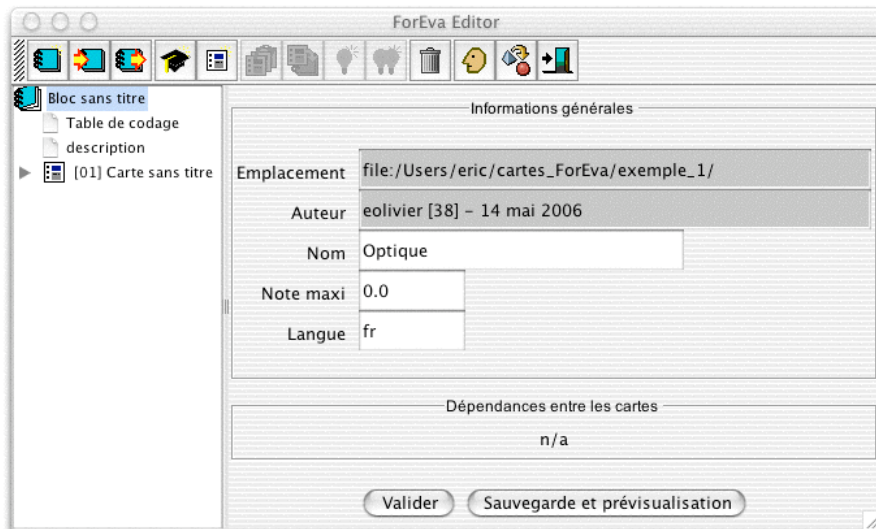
ForEva Editor

Bloc sans titre
Table de codage
description
[01] Carte sans titre

Informations générales

Emplacement file:/Users/eric/cartes_ForEva/exemple_1/
Auteur eolivier [38] - 14 mai 2006
Nom Optique
Note maxi 0.0
Langue fr

Dépendances entre les cartes
n/a

Valider
Sauvegarde et prévisualisation